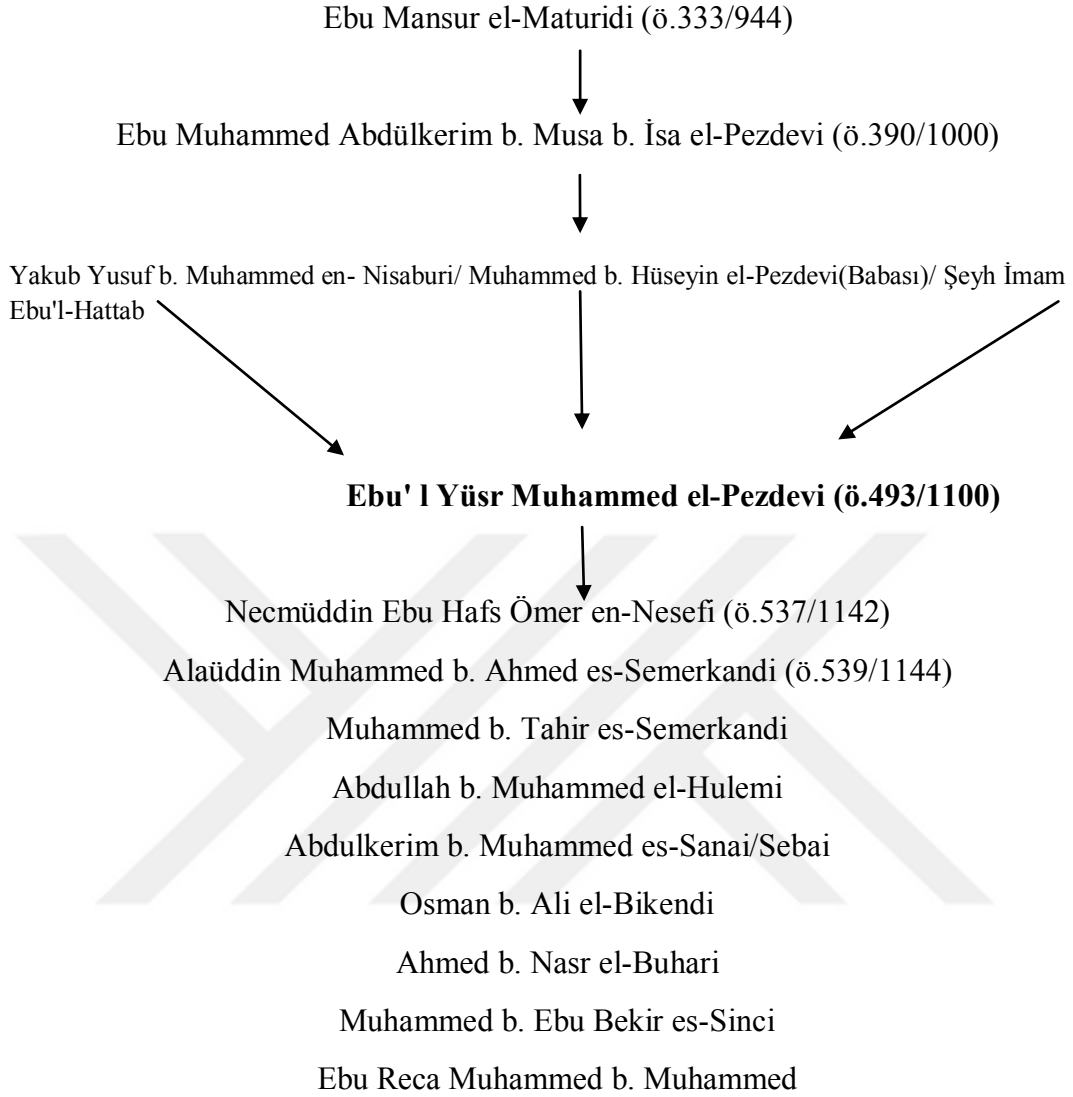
Ebu Mansur el-Maturidi (ö.333/944)

Ebu Muhammed Abdülkerim b. Musa b. İsa el-Pezdevi (ö.390/1000)

Yakub Yusuf b. Muhammed en- Nisaburi/ Muhammed b. Hüseyin el-Pezdevi(Babası)/ Şeyh İmam Ebu'l-Hattab

**Ebu' l Yüsr Muhammed el-Pezdevi (ö.493/1100)**

Necmüddin Ebu Hafs Ömer en-Nesefi (ö.537/1142)

Alaüddin Muhammed b. Ahmed es-Semerkandi (ö.539/1144)

Muhammed b. Tahir es-Semerkandi

Abdullah b. Muhammed el-Hulemi

Abdulkerim b. Muhammed es-Sanai/Sebai

Osman b. Ali el-Bikendi

Ahmed b. Nasr el-Buhari

Muhammed b. Ebu Bekir es-Sinci

Ebu Reca Muhammed b. Muhammed